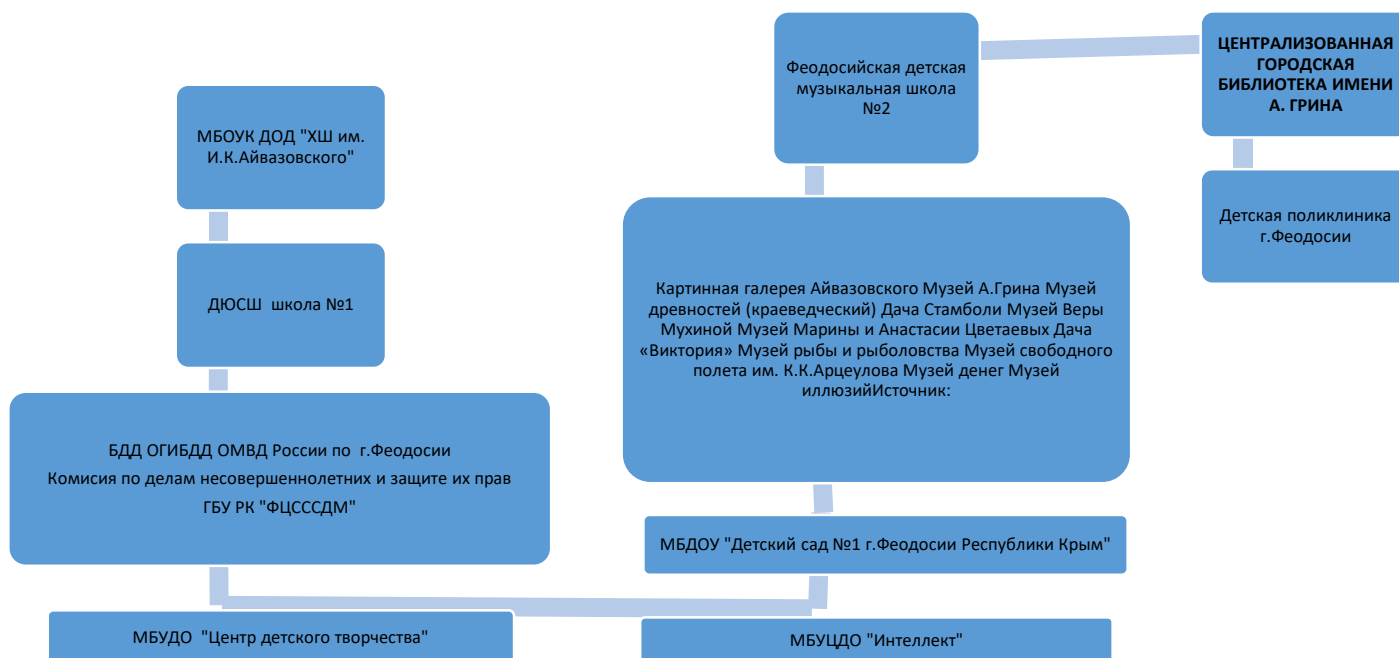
Феодосийская детская музыкальная школа №2

ЦЕНТРАЛИЗОВАННАЯ ГОРОДСКАЯ БИБЛИОТЕКА ИМЕНИ А. ГРИНА

МБОУК ДОД "ХШ им. И.К.Айвазовского"

Детская поликлиника г.Феодосии

ДЮСШ школа №1

Картинная галерея Айвазовского Музей А.Грина Музей древностей (краеведческий) Дача Стамболи Музей Веры Мухиной Музей Марины и Анастасии Цветаевых Дача «Виктория» Музей рыбы и рыболовства Музей свободного полета им. К.К.Арцеулова Музей денег Музей иллюзийИсточник:

БДД ОГИБДД ОМВД России по г.Феодосии
Комисия по делам несовершеннолетних и защите их прав
ГБУ РК "ФЦСССДМ"

МБДОУ "Детский сад №1 г.Феодосии Республики Крым"

МБУДО "Центр детского творчества"

МБУЦДО "Интеллект"